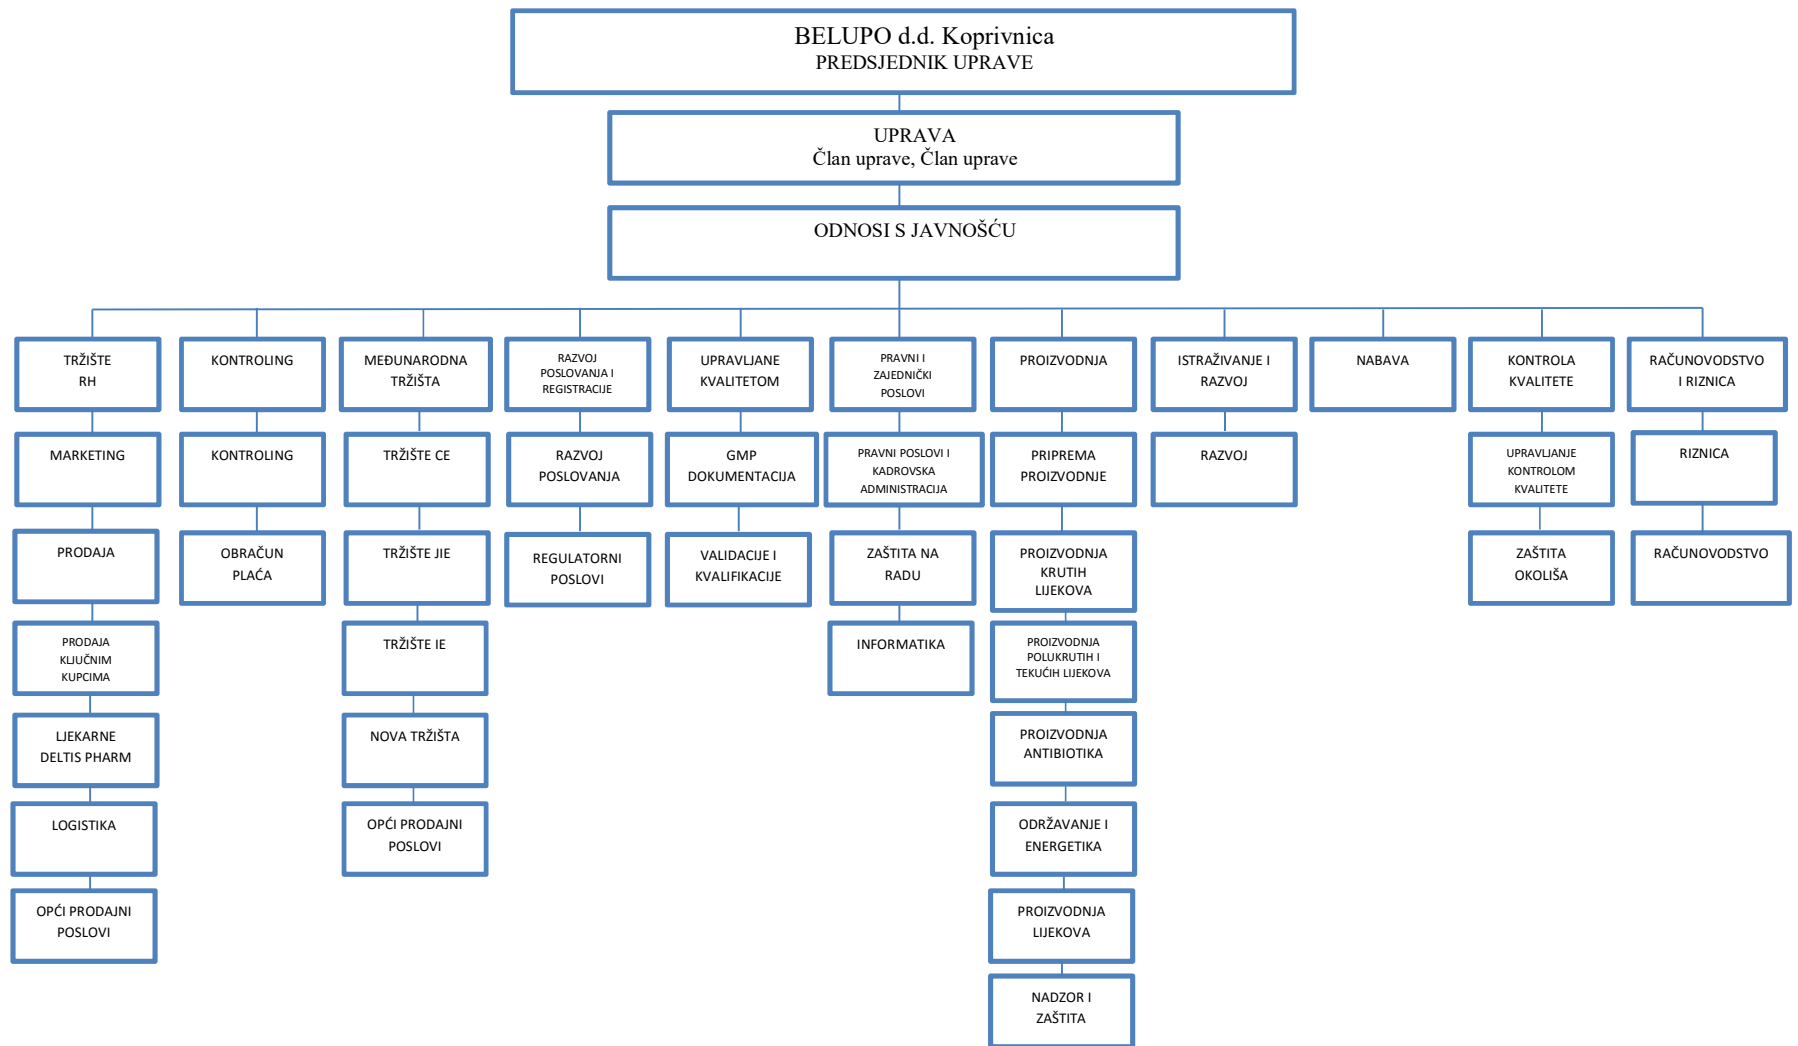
BELUPO d.d. Koprivnica
PREDSJEDNIK UPRAVE

UPRAVA
Član uprave, Član uprave

ODNOSI S JAVNOŠĆU

TRŽIŠTE RH

MARKETING

PRODAJA

PRODAJA KLJUČNIM KUPCIMA

LJEKARNE DELTIS PHARM

LOGISTIKA

OPĆI PRODAJNI POSLOVI

KONTROLING

KONTROLING

OBRAČUN PLAĆA

MEĐUNARODNA TRŽIŠTA

TRŽIŠTE CE

TRŽIŠTE JIE

TRŽIŠTE IE

NOVA TRŽIŠTA

OPĆI PRODAJNI POSLOVI

RAZVOJ POSLOVANJA I REGISTRACIJE

RAZVOJ POSLOVANJA

REGULATORNI POSLOVI

UPRAVLJANE KVALITETOM

GMP DOKUMENTACIJA

VALIDACIJE I KVALIFIKACIJE

PRAVNI I ZAJEDNIČKI POSLOVI

PRAVNI POSLOVI I KADROVSKA ADMINISTRACIJA

ZAŠTITA NA RADU

INFORMATIKA

PROIZVODNJA

PRIPREMA PROIZVODNJE

PROIZVODNJA KRUTIH LIJEKOVA

PROIZVODNJA POLUKRUTIH I TEKUĆIH LIJEKOVA

PROIZVODNJA ANTIBIOTIKA

ODRŽAVANJE I ENERGETIKA

PROIZVODNJA LIJEKOVA

NADZOR I ZAŠTITA

ISTRAŽIVANJE I RAZVOJ

RAZVOJ

NABAVA

KONTROLA KVALITETE

UPRAVLJANJE KONTROLOM KVALITETE

ZAŠTITA OKOLIŠA

RAČUNOVODSTVO I RIZNICA

RIZNICA

RAČUNOVODSTVO